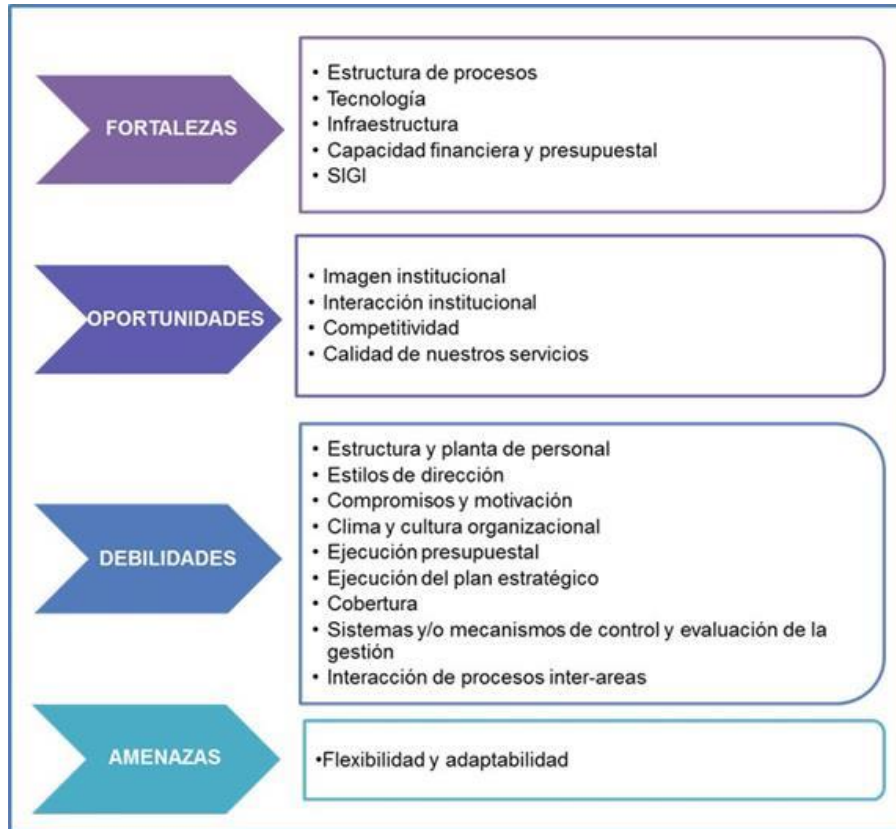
FORTALEZAS

• Estructura de procesos
• Tecnología
• Infraestructura
• Capacidad financiera y presupuestal
• SIGI

OPORTUNIDADES

• Imagen institucional
• Interacción institucional
• Competitividad
• Calidad de nuestros servicios

DEBILIDADES

• Estructura y planta de personal
• Estilos de dirección
• Compromisos y motivación
• Clima y cultura organizacional
• Ejecución presupuestal
• Ejecución del plan estratégico
• Cobertura
• Sistemas y/o mecanismos de control y evaluación de la gestión
• Interacción de procesos inter-areas

AMENAZAS

•Flexibilidad y adaptabilidad